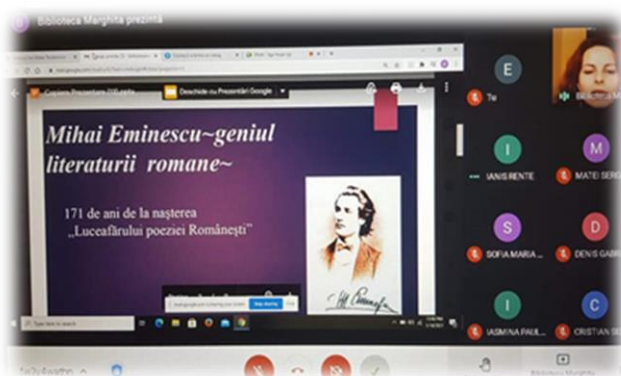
Biblioteca Marghita prezintă

Deschide cu Prezentări Google

Mihai Eminescu~geniul literaturii romane~

171 de ani de la naşterea „Luceafărului poeziei Româneşti"

E
Tu

I
IANIS RENTE

M
MATEI SER

S
SOFIA MARIA

D
DENIS GABR

I
IASMINA PAUL

C
CRISTIAN SE

Biblioteca Marghita